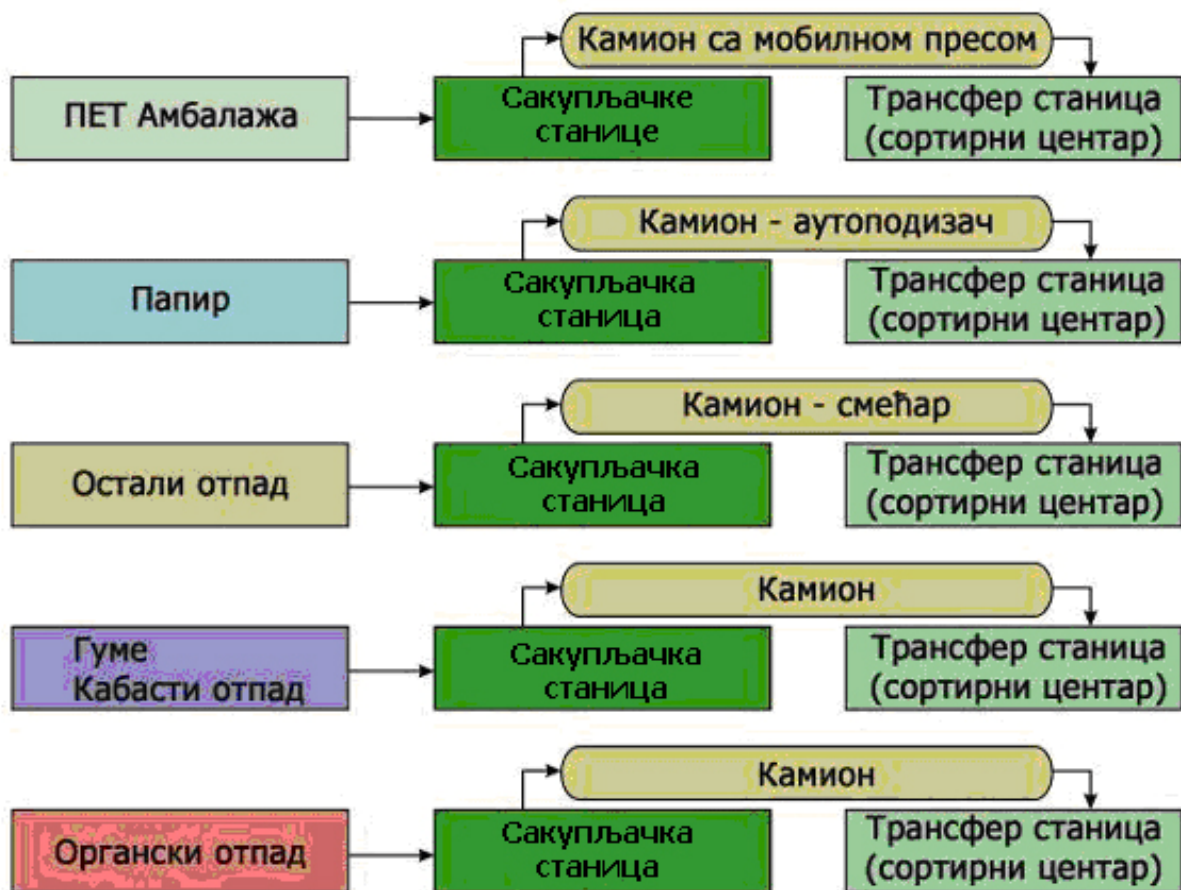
ПЕТ Амбалажа
Сакупљачке станице
Камион са мобилном пресом
Трансфер станица (сортирни центар)

Папир
Сакупљачка станица
Камион - аутоподизач
Трансфер станица (сортирни центар)

Остали отпад
Сакупљачка станица
Камион - смеђар
Трансфер станица (сортирни центар)

Гуме
Кабасти отпад
Сакупљачка станица
Камион
Трансфер станица (сортирни центар)

Органски отпад
Сакупљачка станица
Камион
Трансфер станица (сортирни центар)